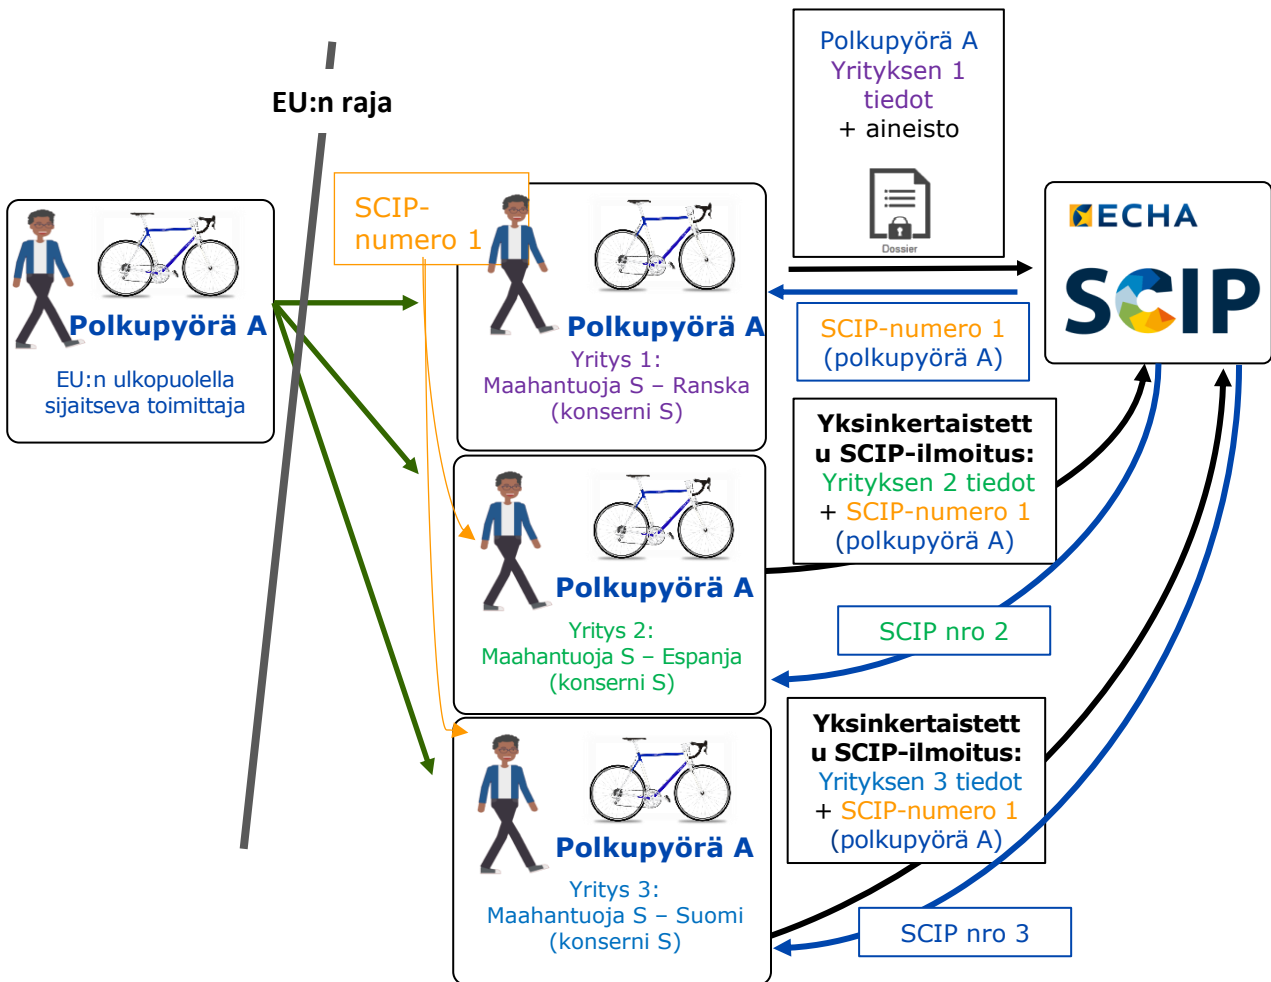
EU:n raja

Polkupyörä A
EU:n ulkopuolella sijaitseva toimittaja

SCIP-numero 1

Polkupyörä A
Yritys 1:
Maahantuoja S – Ranska
(konserni S)

Polkupyörä A
Yrityksen 1
tiedot
+ aineisto

Dossier

ECHA
SCIP

SCIP-numero 1
(polkupyörä A)

Yksinkertaistettu SCIP-ilmoitus:
Yrityksen 2 tiedot
+ SCIP-numero 1
(polkupyörä A)

Polkupyörä A
Yritys 2:
Maahantuoja S – Espanja
(konserni S)

SCIP nro 2

Yksinkertaistettu SCIP-ilmoitus:
Yrityksen 3 tiedot
+ SCIP-numero 1
(polkupyörä A)

Polkupyörä A
Yritys 3:
Maahantuoja S – Suomi
(konserni S)

SCIP nro 3